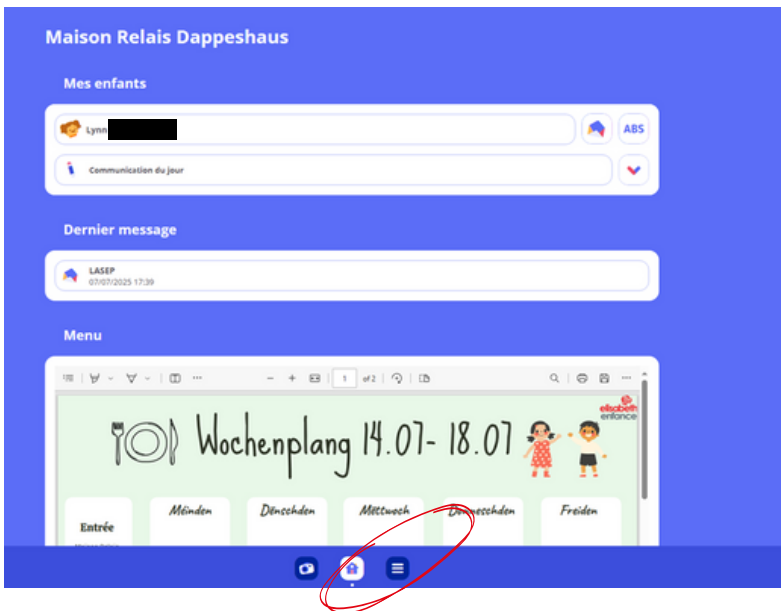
Maison Relais Dappeshaus

Mes enfants

Lynn

ABS

Communication du jour

Dernier message

LASEP
07/07/2025 17:39

Menu

1 of 2

elisabeth enfance

Wochenplang 14.07- 18.07

Entrée

| Méinden | Dënschden | Mëttwoch | Donneschden | Freiden |
|---|---|---|---|---|